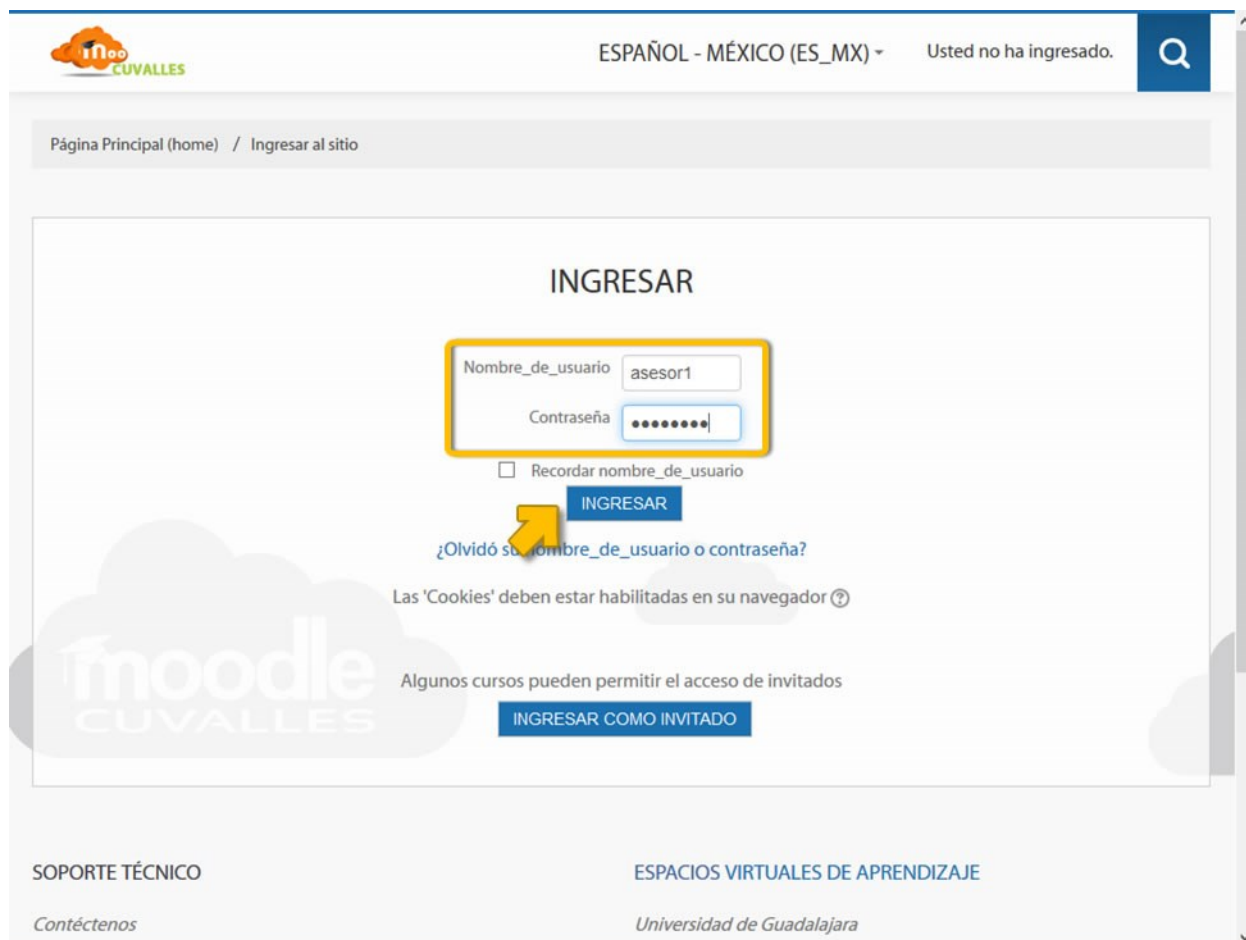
moo CUVALLES

ESPAÑOL - MÉXICO (ES_MX)

Usted no ha ingresado.

Página Principal (home) / Ingresar al sitio

INGRESAR

Nombre_de_usuario asesor1

Contraseña ••••••••

Recordar nombre_de_usuario

INGRESAR

¿Olvidó su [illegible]ombre_de_usuario o contraseña?

Las 'Cookies' deben estar habilitadas en su navegador

moodle CUVALLES

Algunos cursos pueden permitir el acceso de invitados

INGRESAR COMO INVITADO

SOPORTE TÉCNICO

Contéctenos

ESPACIOS VIRTUALES DE APRENDIZAJE

Universidad de Guadalajara